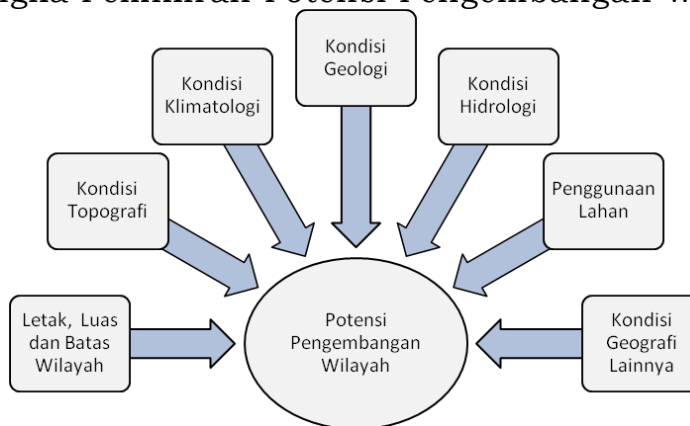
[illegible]gka Pemikiran Potensi Pengembangan W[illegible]

Kondisi Geologi

Kondisi Klimatologi

Kondisi Hidrologi

Kondisi Topografi

Penggunaan Lahan

Letak, Luas dan Batas Wilayah

Potensi Pengembangan Wilayah

Kondisi Geografi Lainnya